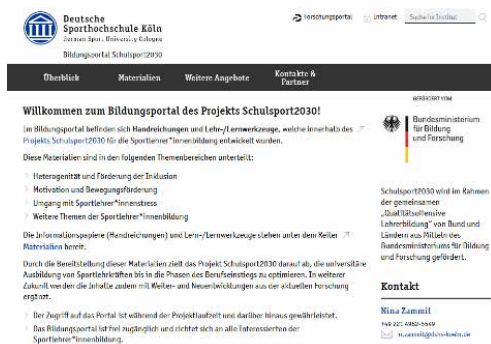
Deutsche Sporthochschule Köln
German Sport University Cologne

Bildungsportal Schulsport2030

Forschungsportal  Intranet  Suche im Institut

Überblick  Materialien  Weitere Angebote  Kontakte & Partner

Willkommen zum Bildungsportal des Projekts Schulsport2030!

Im Bildungsportal befinden sich Handreichungen und Lehr-/Lernwerkzeuge, welche innerhalb des Projekts Schulsport2030 für die Sportlehrer*innenbildung entwickelt wurden.

Diese Materialien sind in den folgenden Themenbereichen unterteilt:

Heterogenität und Förderung der Inklusion
Motivation und Bewegungsförderung
Umgang mit Sportlehrer*innenstress
Weitere Themen der Sportlehrer*innenbildung

Die Informationspapiere (Handreichungen) und Lehr-/Lernwerkzeuge stehen unter dem Reiter Materialien bereit.

Durch die Bereitstellung dieser Materialien zielt das Projekt Schulsport2030 darauf ab, die universitäre Ausbildung von Sportlehrkräften bis in die Phasen des Berufseinstiegs zu optimieren. In weiterer Zukunft werden die Inhalte zudem mit Weiter- und Neuentwicklungen aus der aktuellen Forschung ergänzt.

Der Zugriff auf das Portal ist während der Projektlaufzeit und darüber hinaus gewährleistet.
Das Bildungsportal ist frei zugänglich und richtet sich an alle Interessierten der Sportlehrer*innenbildung.

GEFÖRDERT VOM

Bundesministerium für Bildung und Forschung

Schulsport2030 wird im Rahmen der gemeinsamen „Qualitätsoffensive Lehrerbildung" von Bund und Ländern aus Mitteln des Bundesministeriums für Bildung und Forschung gefördert.

Kontakt

Nina Zammit
+49 221 4982-5649
n.zammit@dshs-koeln.de